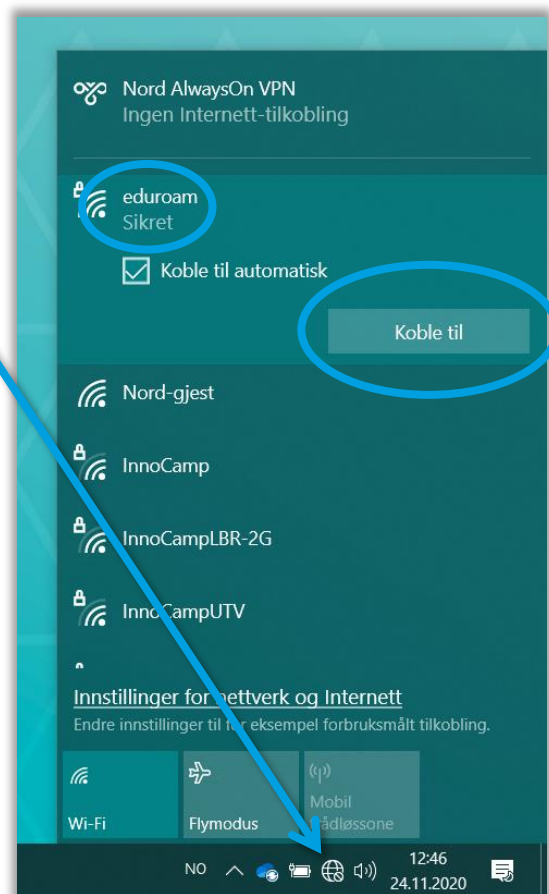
Nord AlwaysOn VPN
Ingen Internett-tilkobling

eduroam
Sikret

Koble til automatisk

Koble til

Nord-gjest

InnoCamp

InnoCampLBR-2G

InnoCampUTV

Innstillinger for nettverk og Internett
Endre innstillinger til for eksempel forbruksmålt tilkobling.

Wi-Fi

Flymodus

Mobil
trådløssone

NO

12:46
24.11.2020